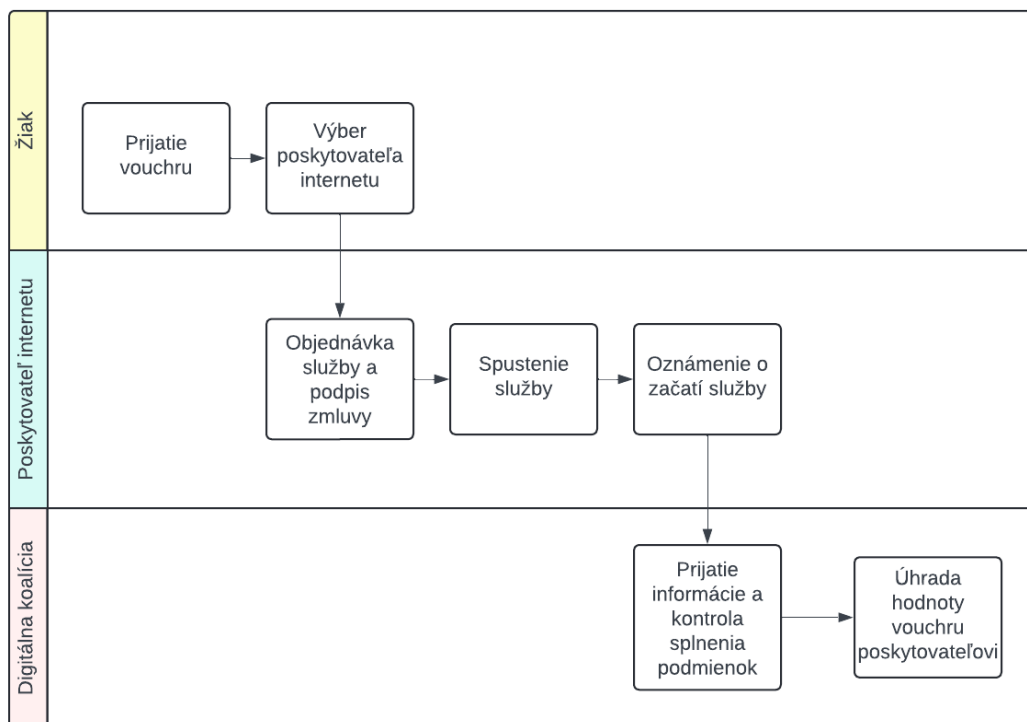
Žiak

Prijatie vouchru

Výber poskytovateľa internetu

Poskytovateľ internetu

Objednávka služby a podpis zmluvy

Spustenie služby

Oznámenie o začatí služby

Digitálna koalícia

Prijatie informácie a kontrola splnenia podmienok

Úhrada hodnoty vouchru poskytovateľovi